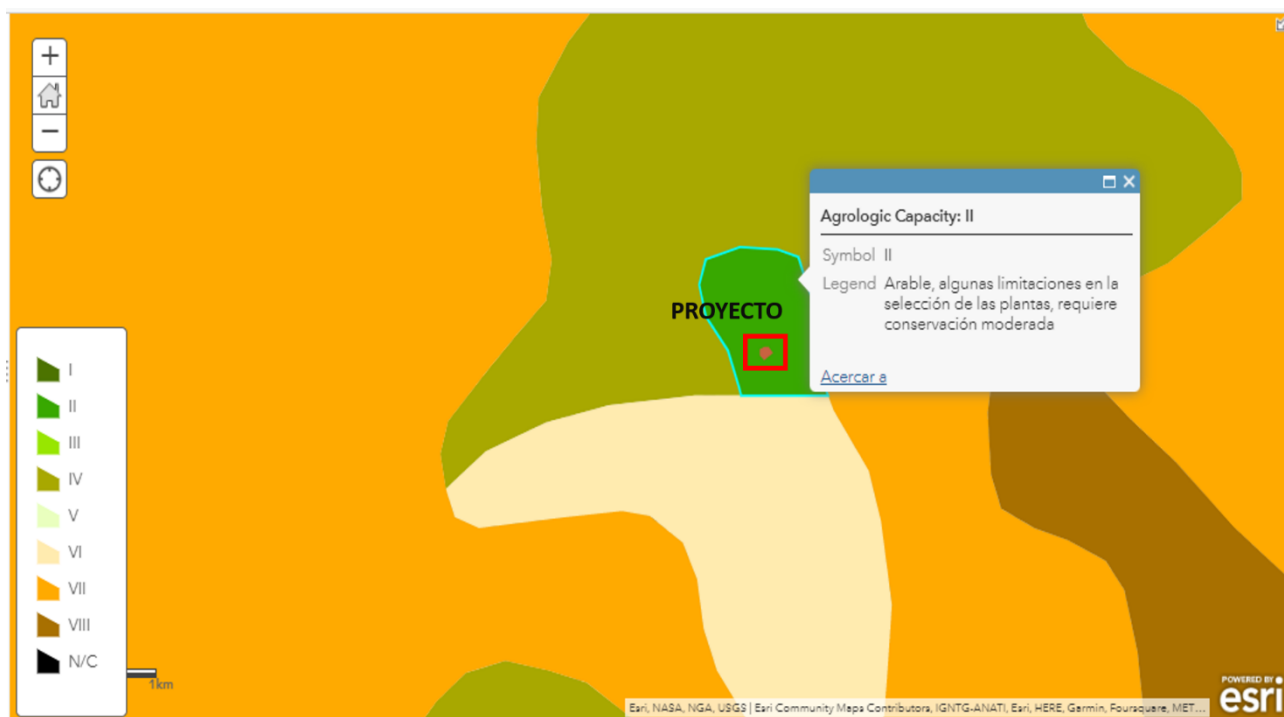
+
−

Agrologic Capacity: II

Symbol II
Legend Arable, algunas limitaciones en la selección de las plantas, requiere conservación moderada

Acercar a

PROYECTO

I
II
III
IV
V
VI
VII
VIII
N/C

1km

Esri, NASA, NGA, USGS | Esri Community Maps Contributors, IGNTG-ANATI, Esri, HERE, Garmin, Foursquare, MET...

POWERED BY
esri